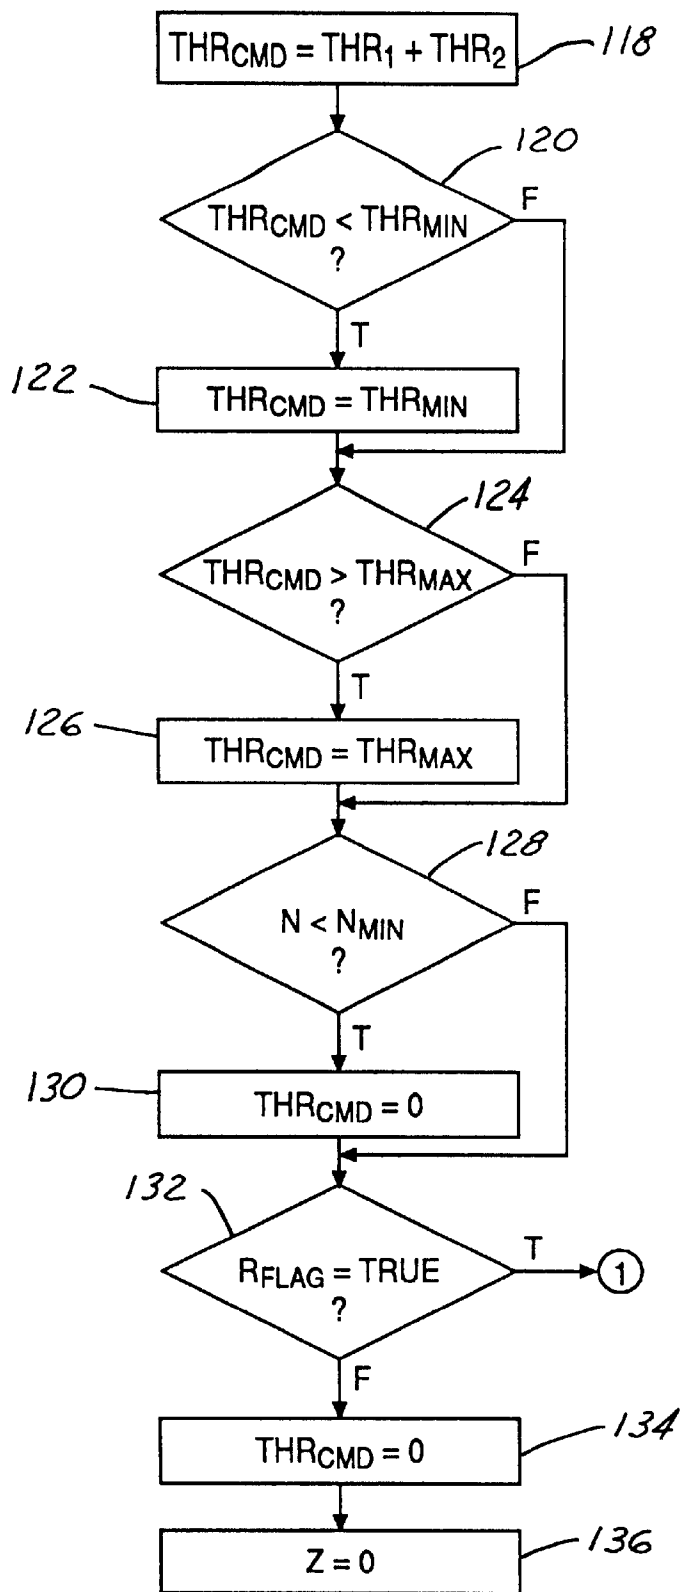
$THR_{CMD} = THR_1 + THR_2$ 118

120
$THR_{CMD} < THR_{MIN}$
?
F
T

122 $THR_{CMD} = THR_{MIN}$

124
$THR_{CMD} > THR_{MAX}$
?
F
T

126 $THR_{CMD} = THR_{MAX}$

128
$N < N_{MIN}$
?
F
T

130 $THR_{CMD} = 0$

132
$R_{FLAG} = TRUE$
?
T
1
F

$THR_{CMD} = 0$ 134

$Z = 0$ 136